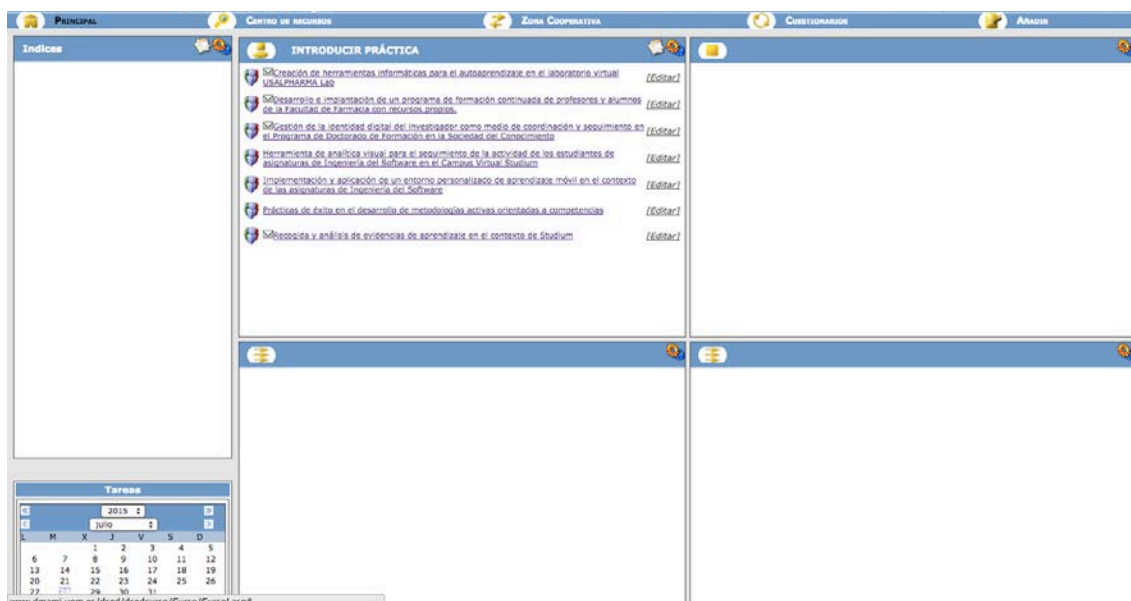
PRINCIPAL
CENTRO DE RECURSOS
ZONA COOPERATIVA
CUESTIONARIOS
AÑADIR

Indices

INTRODUCIR PRÁCTICA

Creación de herramientas informáticas para el autoaprendizaje en el laboratorio virtual USALPHARMA Lab [Editar]

Desarrollo e implantación de un programa de formación continuada de profesores y alumnos de la Facultad de Farmacia con recursos propios. [Editar]

Gestión de la identidad digital del investigador como medio de coordinación y seguimiento en el Programa de Doctorado de Formación en la Sociedad del Conocimiento [Editar]

Herramienta de analítica visual para el seguimiento de la actividad de los estudiantes de asignaturas de Ingeniería del Software en el Campus Virtual Studium [Editar]

Implementación y aplicación de un entorno personalizado de aprendizaje móvil en el contexto de las asignaturas de Ingeniería del Software [Editar]

Prácticas de éxito en el desarrollo de metodologías activas orientadas a competencias [Editar]

Recogida y análisis de evidencias de aprendizaje en el contexto de Studium [Editar]

Tareas

2015
Julio

| L | M | X | J | V | S | D |
|---|---|---|---|---|---|---|
| | | 1 | 2 | 3 | 4 | 5 |
| 6 | 7 | 8 | 9 | 10 | 11 | 12 |
| 13 | 14 | 15 | 16 | 17 | 18 | 19 |
| 20 | 21 | 22 | 23 | 24 | 25 | 26 |
| 27 | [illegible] | 29 | 30 | 31 | | |

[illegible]